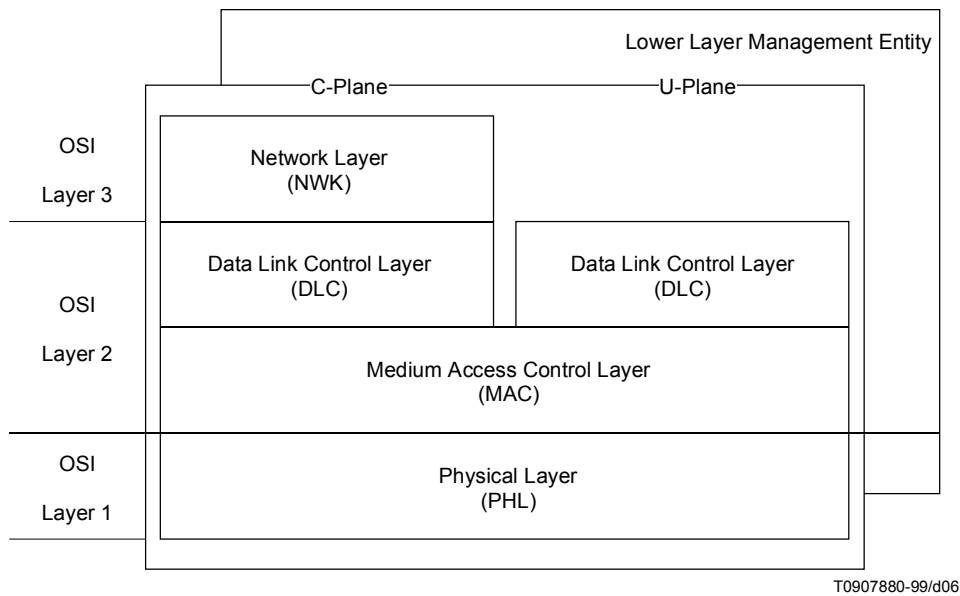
Lower Layer Management Entity

C-Plane

U-Plane

OSI

Layer 3

Network Layer
(NWK)

OSI

Layer 2

Data Link Control Layer
(DLC)

Data Link Control Layer
(DLC)

Medium Access Control Layer
(MAC)

OSI

Layer 1

Physical Layer
(PHL)

T0907880-99/d06